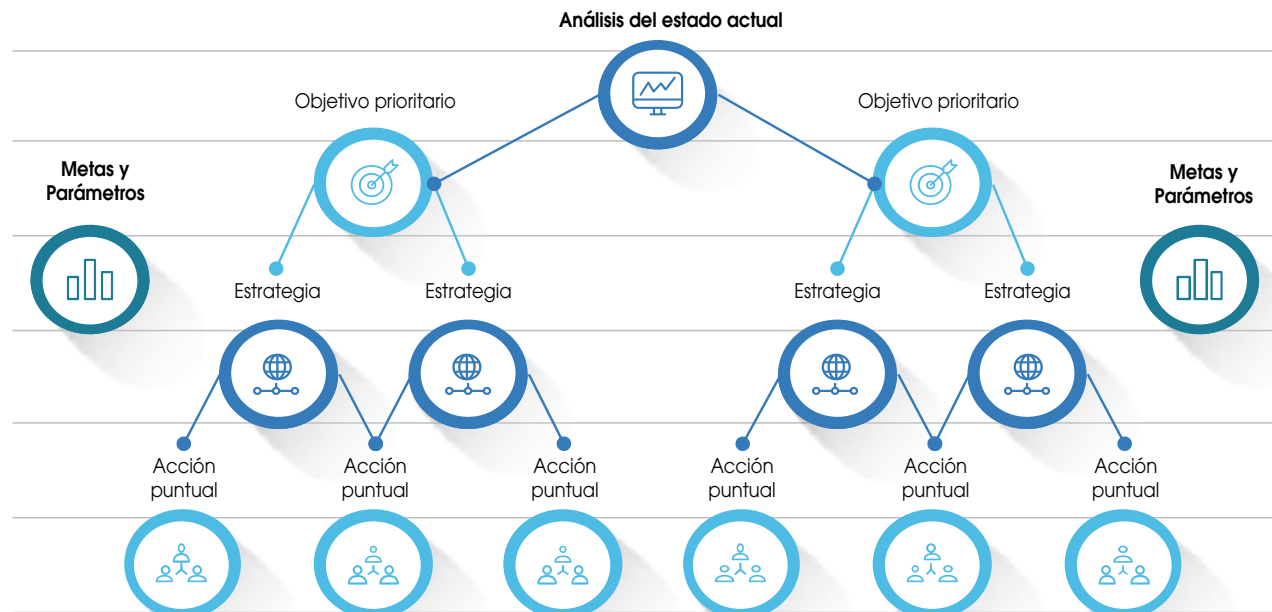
Análisis del estado actual

Objetivo prioritario

Objetivo prioritario

Metas y Parámetros

Metas y Parámetros

Estrategia

Estrategia

Estrategia

Estrategia

Acción puntual

Acción puntual

Acción puntual

Acción puntual

Acción puntual

Acción puntual